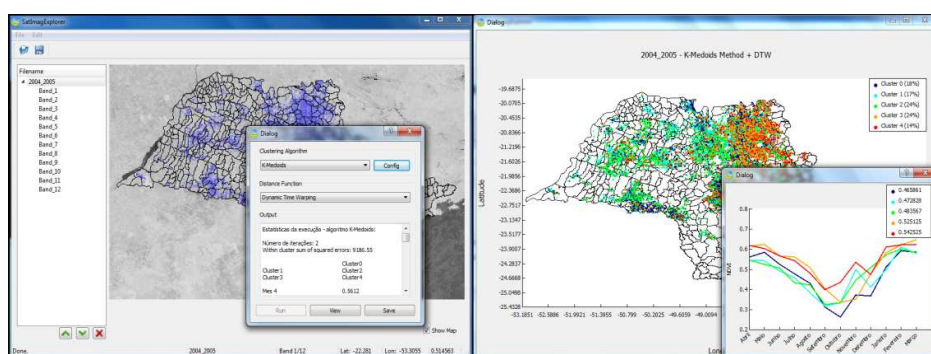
SatImagExplorer
File Edit
Filename
2004_2005
Band_1
Band_2
Band_3
Band_4
Band_5
Band_6
Band_7
Band_8
Band_9
Band_10
Band_11
Band_12

Dialog
Clustering Algorithm
K-Medoids
Config
Distance Function
Dynamic Time Warping
Output
Estatísticas da execução - algoritmo K-Medoids:
Número de iterações: 2
Within cluster sum of squared errors: 9186.55
Cluster0
Cluster1 Cluster2
Cluster3 Cluster4
Mes 4 0.5612
Run
View
Save
Show Map
Done. 2004_2005 Band 1/12 Lat: -22.281 Lon: -53.3055 0.514563

Dialog
2004_2005 - K-Medoids Method + DTW
Cluster 0 (18%)
Cluster 1 (17%)
Cluster 2 (24%)
Cluster 3 (24%)
Cluster 4 (14%)
Latitude
-19.6875
-20.0705
-20.4535
-20.8366
-21.2196
-21.6026
-21.9856
-22.3686
-22.7517
-23.1347
-23.5177
-23.9007
-24.2837
-24.6668
-25.0498
-25.4328
-53.1851 -52.5886 -51.9921 -51.3955 -50.799 -50.2025 -49.6659 -49.0094
Lon

Dialog
0.465861
0.472828
0.483567
0.525125
0.542525
0.8
0.7
0.6
0.5
0.4
0.3
0.2
NDVI
Abril Maio Junho Julho Agosto Setembro Outubro Novembro Dezembro Janeiro Fevereiro Março